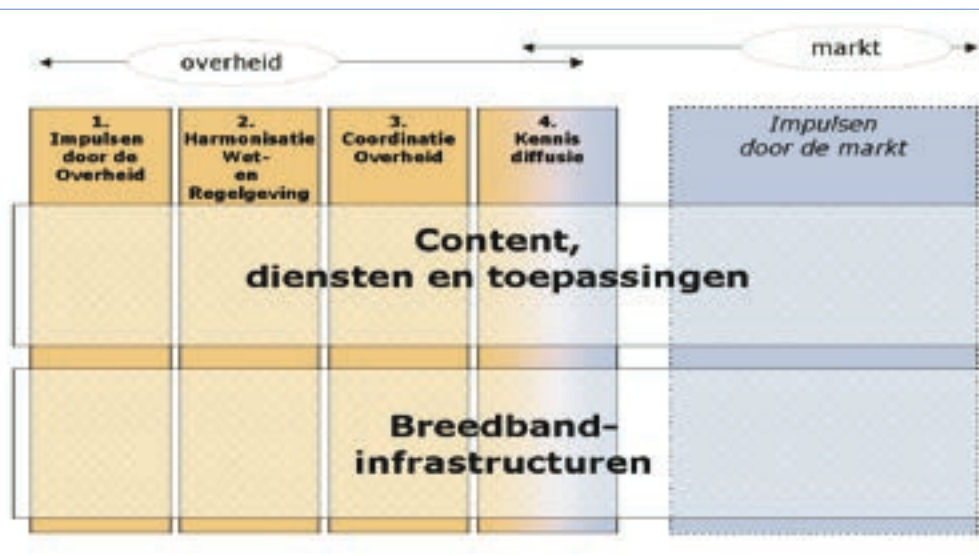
overheid

markt

1. Impulsen door de Overheid

2. Harmonisatie Wet- en Regelgeving

3. Coordinatie Overheid

4. Kennis diffusie

Impulsen door de markt

Content, diensten en toepassingen

Breedband-infrastructuren